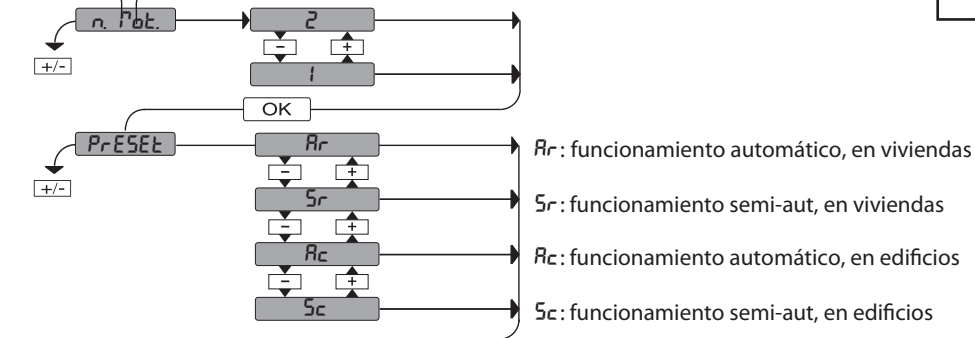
n. Mot.
2
−
+
1
+/-
OK
PrESEt
Ar
−
+
Sr
−
+
Ac
−
+
Sc
+/-
Ar : funcionamiento automático, en viviendas
Sr : funcionamiento semi-aut, en viviendas
Ac : funcionamiento automático, en edificios
Sc : funcionamiento semi-aut, en edificios